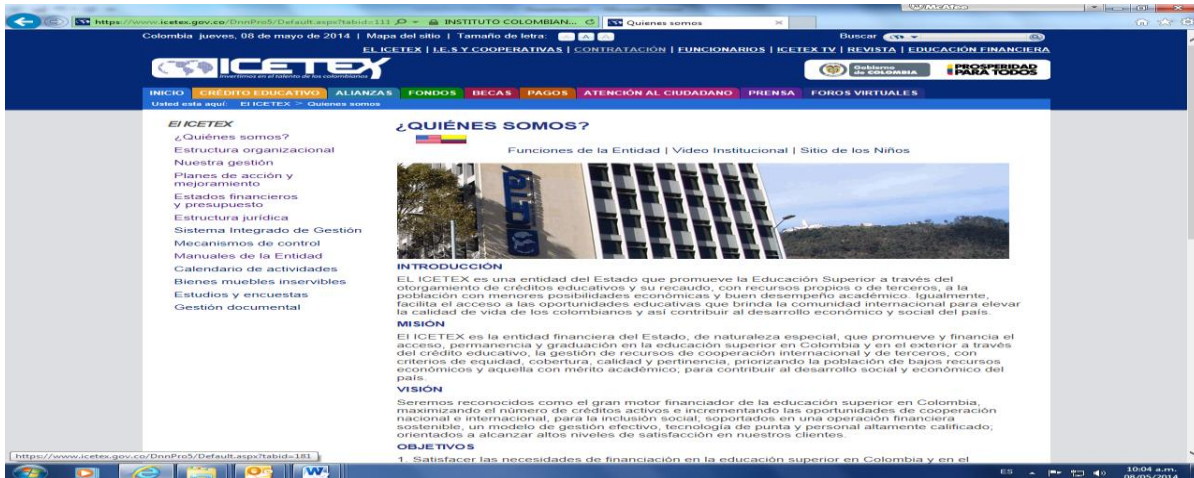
https://www.icetex.gov.co/DnnPro5/Default.aspx?tabid=111 INSTITUTO COLOMBIAN... Quienes somos

Colombia jueves, 08 de mayo de 2014 | Mapa del sitio | Tamaño de letra: Buscar

EL ICETEX | I.E.S Y COOPERATIVAS | CONTRATACIÓN | FUNCIONARIOS | ICETEX TV | REVISTA | EDUCACIÓN FINANCIERA

ICETEX Invertimos en el talento de los colombianos

Gobierno de COLOMBIA PROSPERIDAD PARA TODOS

INICIO CRÉDITO EDUCATIVO ALIANZAS FONDOS BECAS PAGOS ATENCIÓN AL CIUDADANO PRENSA FOROS VIRTUALES

Usted está aquí: EL ICETEX > Quienes somos

EL ICETEX
¿Quiénes somos?
Estructura organizacional
Nuestra gestión
Planes de acción y mejoramiento
Estados financieros y presupuesto
Estructura jurídica
Sistema Integrado de Gestión
Mecanismos de control
Manuales de la Entidad
Calendario de actividades
Bienes muebles inservibles
Estudios y encuestas
Gestión documental

¿QUIÉNES SOMOS?

Funciones de la Entidad | Video Institucional | Sitio de los Niños

INTRODUCCIÓN
EL ICETEX es una entidad del Estado que promueve la Educación Superior a través del otorgamiento de créditos educativos y su recaudo, con recursos propios o de terceros, a la población con menores posibilidades económicas y buen desempeño académico. Igualmente, facilita el acceso a las oportunidades educativas que brinda la comunidad internacional para elevar la calidad de vida de los colombianos y así contribuir al desarrollo económico y social del país.

MISIÓN
El ICETEX es la entidad financiera del Estado, de naturaleza especial, que promueve y financia el acceso, permanencia y graduación en la educación superior en Colombia y en el exterior a través del crédito educativo, la gestión de recursos de cooperación internacional y de terceros, con criterios de equidad, cobertura, calidad y pertinencia, priorizando la población de bajos recursos económicos y aquella con mérito académico; para contribuir al desarrollo social y económico del país.

VISIÓN
Seremos reconocidos como el gran motor financiador de la educación superior en Colombia, maximizando el número de créditos activos e incrementando las oportunidades de cooperación nacional e internacional, para la inclusión social; soportados en una operación financiera sostenible, un modelo de gestión efectivo, tecnología de punta y personal altamente calificado; orientados a alcanzar altos niveles de satisfacción en nuestros clientes.

OBJETIVOS
1. Satisfacer las necesidades de financiación en la educación superior en Colombia y en el

https://www.icetex.gov.co/DnnPro5/Default.aspx?tabid=181

ES 10:04 a.m. 08/05/2014